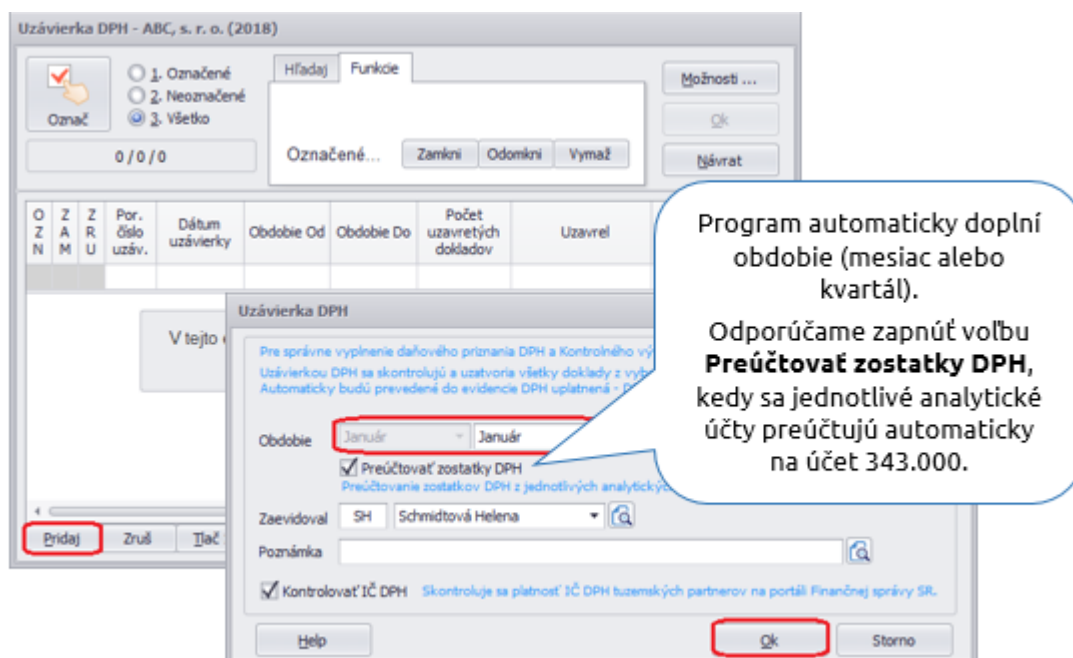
Uzávierka DPH - ABC, s. r. o. (2018)

Označ

1. Označené
2. Neoznačené
3. Všetko

0 / 0 / 0

Hľadaj | Funkcie

Označené...

Zamkni | Odomkni | Vymaž

Možnosti ...

Ok

Návrat

| O Z N | Z A M | Z R U | Por. číslo uzáv. | Dátum uzávierky | Obdobie Od | Obdobie Do | Počet uzavretých dokladov | Uzavrel |
|---|---|---|---|---|---|---|---|---|

V tejto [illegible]

Pridaj | Zruš | Tlač

Uzávierka DPH

Pre správne vyplnenie daňového priznania DPH a Kontrolného vý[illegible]

Uzávierkou DPH sa skontrolujú a uzatvoria všetky doklady z vyb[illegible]
Automaticky budú prevedené do evidencie DPH uplatnená - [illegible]

Obdobie | Január | Január

Preúčtovať zostatky DPH
Preúčtovanie zostatkov DPH z jednotlivých analytický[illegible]

Zaevidoval | SH | Schmidtová Helena

Poznámka

Kontrolovať IČ DPH | Skontroluje sa platnosť IČ DPH tuzemských partnerov na portáli Finančnej správy SR.

Help | Ok | Storno

Program automaticky doplní obdobie (mesiac alebo kvartál).

Odporúčame zapnúť voľbu **Preúčtovať zostatky DPH**, kedy sa jednotlivé analytické účty preúčtujú automaticky na účet 343.000.